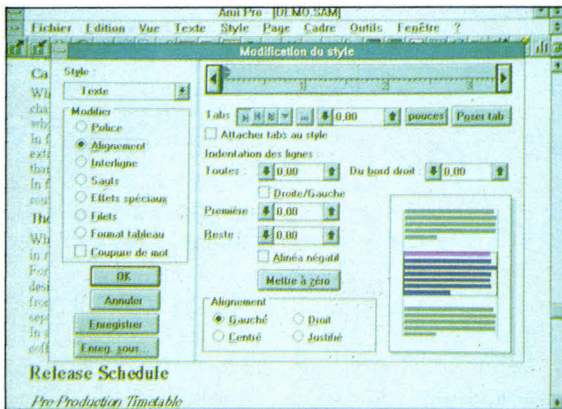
Ami Pro - [DEMO.SAM]

Fichier Edition Vue Texte Style Page Cadre Outils Fenêtre ?

Modification du style

Style :

Texte

Modifier

Police

Alignement

Interligne

Sauts

Effets spéciaux

Filets

Format tableau

Coupure de mot

OK

Annuler

Enregistrer

Enreg. sous...

1 2 3

Tabs 0,00 pouces Poser tab

Attacher tabs au style

Indentation des lignes :

Toutes : 0,00 Du bord droit : 0,00

Droite/Gauche

Première : 0,00

Reste : 0,00

Alinéa négatif

Mettre à zéro

Alignement

Gauche Droit

Centré Justifié

Ca

Wi

cha

wh

In t

ext

tha

In t

sou

Tho

Wi

in r

For

desi

fro

sep

In a

effi

Release Schedule

Pre-Production Timetable